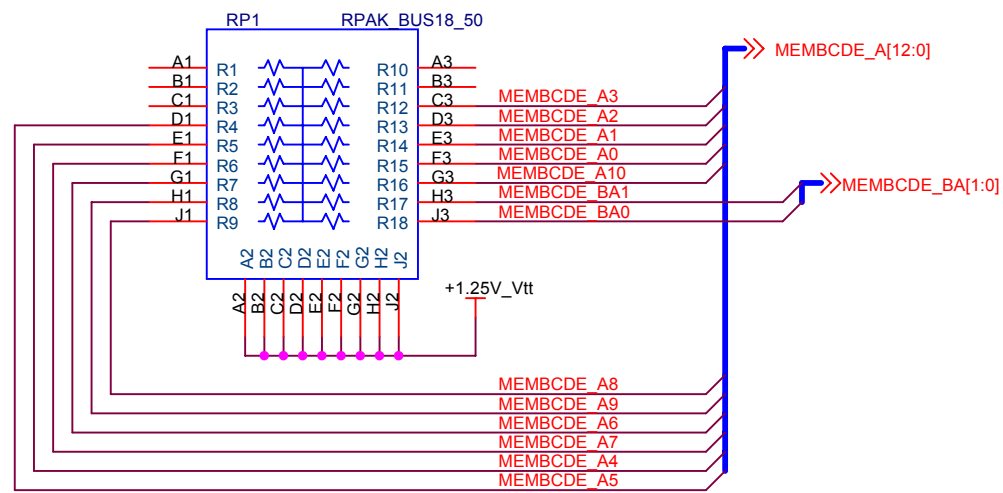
RP1 RPAK_BUS18_50

A1 R1
B1 R2
C1 R3
D1 R4
E1 R5
F1 R6
G1 R7
H1 R8
J1 R9

R10 A3
R11 B3
R12 C3
R13 D3
R14 E3
R15 F3
R16 G3
R17 H3
R18 J3

A2 B2 C2 D2 E2 F2 G2 H2 J2

A2 B2 C2 D2 E2 F2 G2 H2 J2

+1.25V_Vtt

MEMBCDE_A[12:0]
MEMBCDE_A3
MEMBCDE_A2
MEMBCDE_A1
MEMBCDE_A0
MEMBCDE_A10
MEMBCDE_BA1
MEMBCDE_BA[1:0]
MEMBCDE_BA0

MEMBCDE_A8
MEMBCDE_A9
MEMBCDE_A6
MEMBCDE_A7
MEMBCDE_A4
MEMBCDE_A5